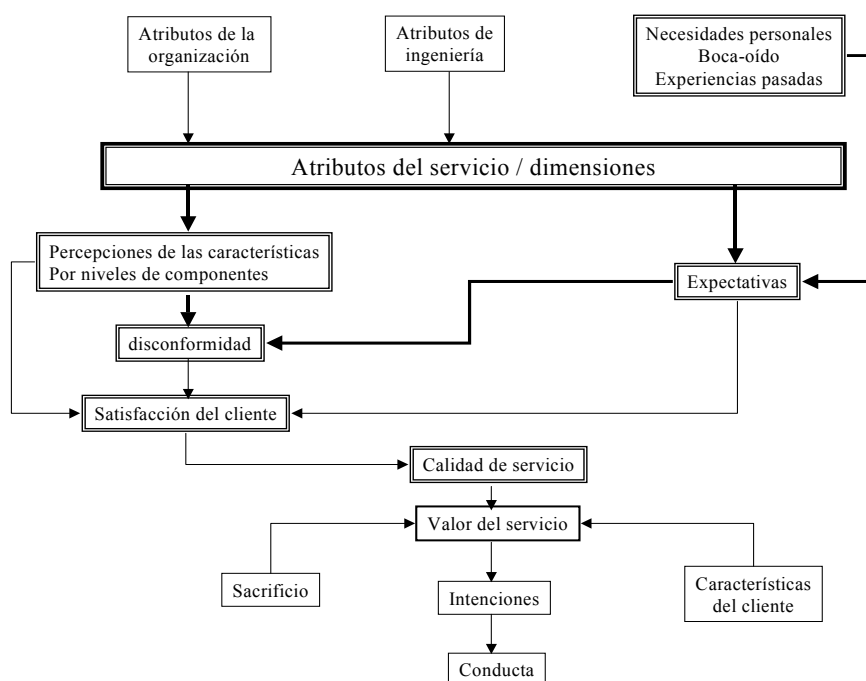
Atributos de la organización

Atributos de ingeniería

Necesidades personales
Boca-oído
Experiencias pasadas

Atributos del servicio / dimensiones

Percepciones de las características
Por niveles de componentes

Expectativas

disconformidad

Satisfacción del cliente

Calidad de servicio

Valor del servicio

Sacrificio

Intenciones

Características del cliente

Conducta